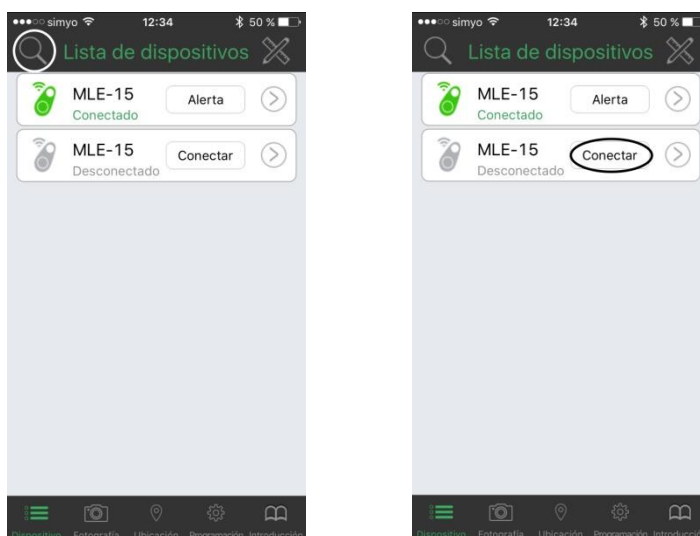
simyo 12:34 50 %

Lista de dispositivos

MLE-15
Conectado
Alerta

MLE-15
Desconectado
Conectar

Dispositivo Fotografía Ubicación Programación Introducción

simyo 12:34 50 %

Lista de dispositivos

MLE-15
Conectado
Alerta

MLE-15
Desconectado
Conectar

Dispositivo Fotografía Ubicación Programación Introducción